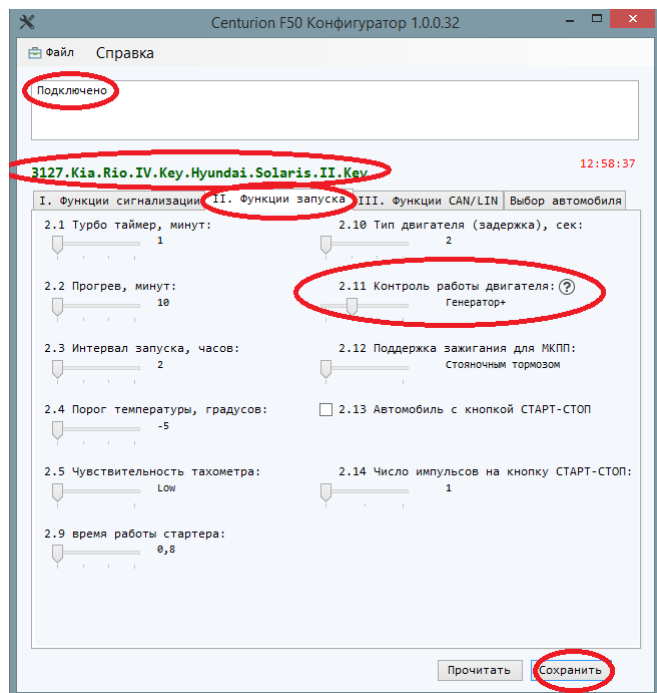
Centurion F50 Конфигуратор 1.0.0.32

Файл Справка

Подключено

3127.Kia.Rio.IV.Key.Hyundai.Solaris.II.Key

12:58:37

I. Функции сигнализации | II. Функции запуска | III. Функции CAN/LIN | Выбор автомобиля

2.1 Турбо таймер, минут:
1

2.2 Прогрев, минут:
10

2.3 Интервал запуска, часов:
2

2.4 Порог температуры, градусов:
-5

2.5 Чувствительность тахометра:
Low

2.9 время работы стартера:
0,8

2.10 Тип двигателя (задержка), сек:
2

2.11 Контроль работы двигателя: ?
Генератор+

2.12 Поддержка зажигания для МКПП:
Стояночным тормозом

2.13 Автомобиль с кнопкой СТАРТ-СТОП

2.14 Число импульсов на кнопку СТАРТ-СТОП:
1

Прочитать Сохранить